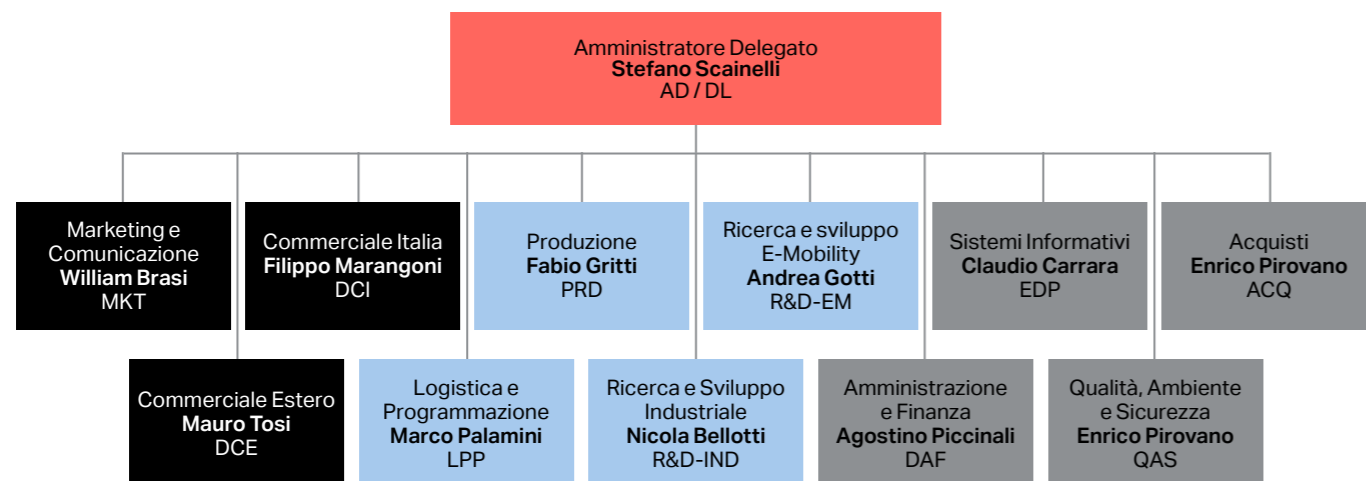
Amministratore Delegato
**Stefano Scainelli**
AD / DL

Marketing e Comunicazione
**William Brasi**
MKT

Commerciale Italia
**Filippo Marangoni**
DCI

Produzione
**Fabio Gritti**
PRD

Ricerca e sviluppo E-Mobility
**Andrea Gotti**
R&D-EM

Sistemi Informativi
**Claudio Carrara**
EDP

Acquisti
**Enrico Pirovano**
ACQ

Commerciale Estero
**Mauro Tosi**
DCE

Logistica e Programmazione
**Marco Palamini**
LPP

Ricerca e Sviluppo Industriale
**Nicola Bellotti**
R&D-IND

Amministrazione e Finanza
**Agostino Piccinali**
DAF

Qualità, Ambiente e Sicurezza
**Enrico Pirovano**
QAS